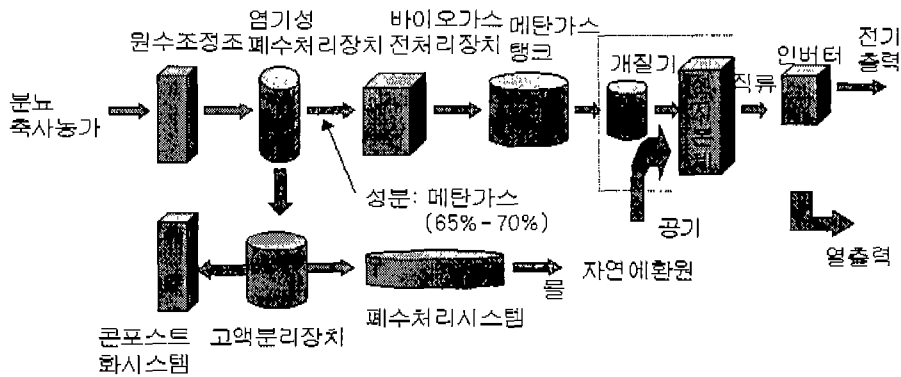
원수조정조

염기성
폐수처리장치

바이오가스
전처리장치

메탄가스
탱크

개질기

직류

인버터

전기
출력

분뇨
축사농가

성분: 메탄가스
(65% - 70%)

공기

열출력

콘포스트
화시스템

고액분리장치

폐수처리시스템

물

자연에환원